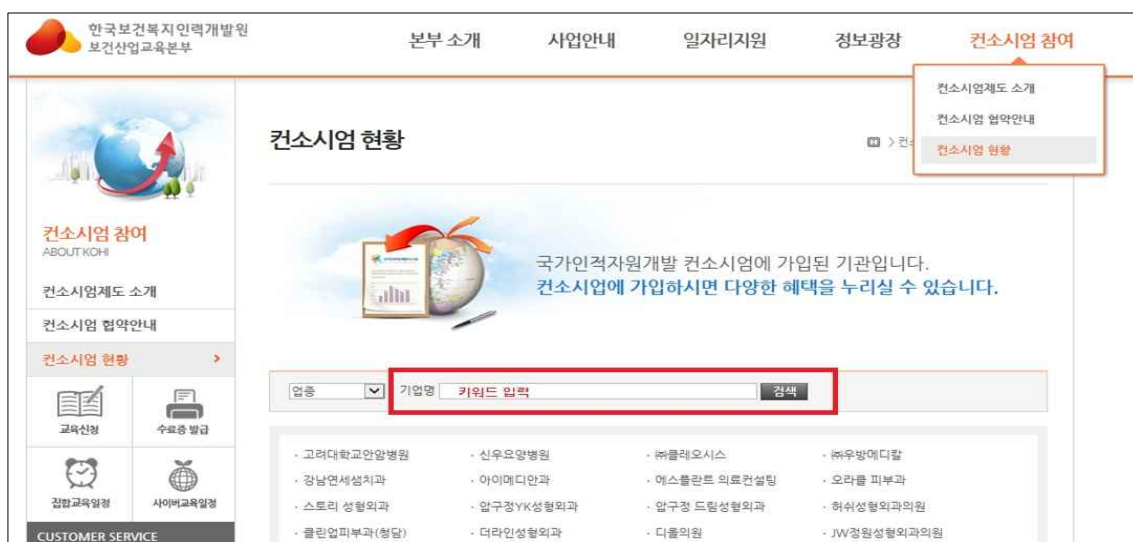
한국보건복지인력개발원
보건산업교육본부

본부 소개
사업안내
일자리지원
정보광장
컨소시엄 참여

컨소시엄제도 소개
컨소시엄 협약안내
컨소시엄 현황

컨소시엄 현황

> 컨소

컨소시엄 참여
ABOUT KOHI

컨소시엄제도 소개
컨소시엄 협약안내
컨소시엄 현황 >

교육신청
수료증 발급
집합교육일정
사이버교육일정

CUSTOMER SERVICE

국가인적자원개발 컨소시엄에 가입된 기관입니다.
컨소시엄에 가입하시면 다양한 혜택을 누리실 수 있습니다.

업종
기업명
키워드 입력
검색

| | | | |
|---|---|---|---|
| · 고려대학교안암병원 | · 신우요양병원 | · ㈜클레오시스 | · ㈜우방메디칼 |
| · 강남연세섬치과 | · 아이메디안과 | · 에스플란트 의료컨설팅 | · 오라클 피부과 |
| · 스토리 성형외과 | · 압구정YK성형외과 | · 압구정 드림성형외과 | · 허쉬성형외과의원 |
| · 클린업피부과(청담) | · 더라인성형외과 | · 디올의원 | · JW정원성형외과의원 |